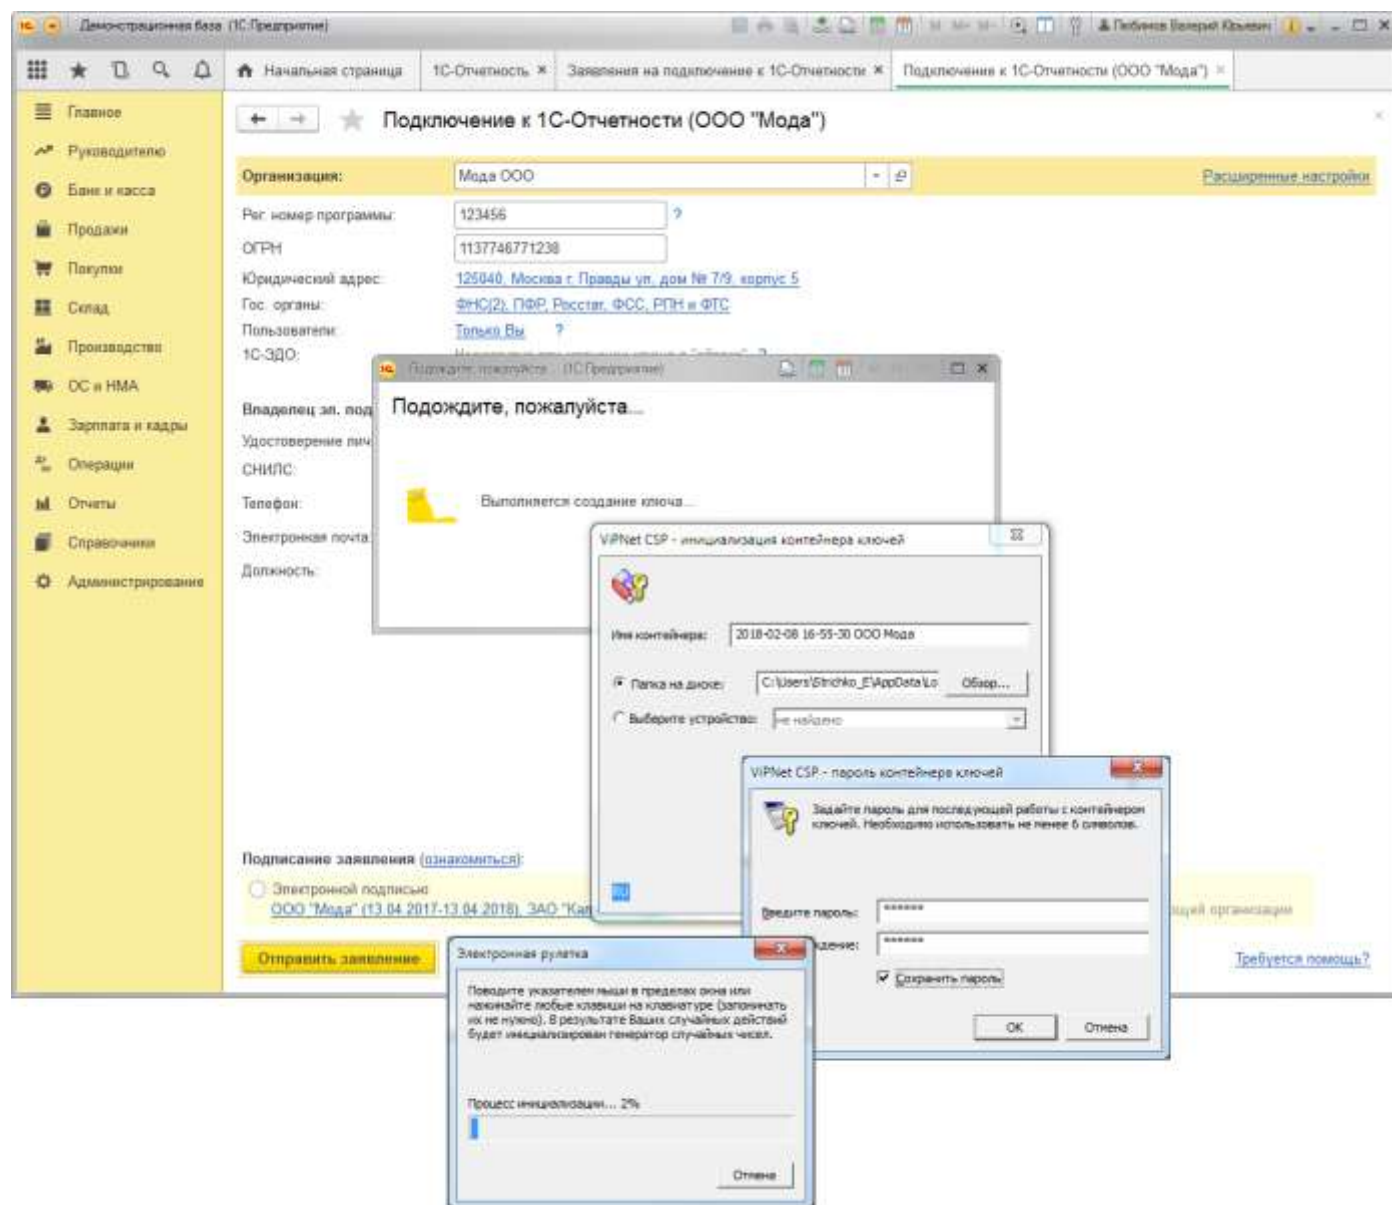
Демонстрационная база (1С:Предприятие)

Пибинов Валерий Юрьевич

Начальная страница | 1С-Отчетность × | Заявления на подключение к 1С-Отчетности × | Подключение к 1С-Отчетности (ООО "Мода") ×

Главное
Руководителю
Банк и касса
Продажи
Покупки
Склад
Производство
ОС и НМА
Зарплата и кадры
Операции
Отчеты
Справочники
Администрирование

Подключение к 1С-Отчетности (ООО "Мода")

Организация: Мода ООО
Расширенные настройки
Рег. номер программы: 123456 ?
ОГРН 1137746771238
Юридический адрес: 125040, Москва г, Правды ул, дом № 7/9, корпус 5
Гос. органы: ФНС(2), ПФР, Росстат, ФСС, РПН и ФТС
Пользователи: Только Вы ?
1С-ЭДО: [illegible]

Владелец эл. под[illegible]
Удостоверение лич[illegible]
СНИЛС:
Телефон:
Электронная почта:
Должность:

Подождите, пожалуйста... (1С:Предприятие)
Подождите, пожалуйста...
Выполняется создание ключа...

ViPNet CSP - инициализация контейнера ключей
Имя контейнера: 2018-02-08 16-55-30 ООО Мода
Папка на диске: C:\Users\Strichko_E\AppData\Lo
Обзор...
Выберите устройство: не найдено

ViPNet CSP - пароль контейнера ключей
Задайте пароль для последующей работы с контейнером ключей. Необходимо использовать не менее 6 символов.
Введите пароль: ******
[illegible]ждение: ******
Сохранить пароль
OK
Отмена

Подписание заявления (ознакомиться):
Электронной подписью
ООО "Мода" (13.04.2017-13.04.2018), ЗАО "Ка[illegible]
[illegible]щей организации
Отправить заявление
Требуется помощь?

Электронная рулетка
Поводите указателем мыши в пределах окна или нажимайте любые клавиши на клавиатуре (запоминать их не нужно). В результате Ваших случайных действий будет инициализирован генератор случайных чисел.
Процесс инициализации... 2%
Отмена